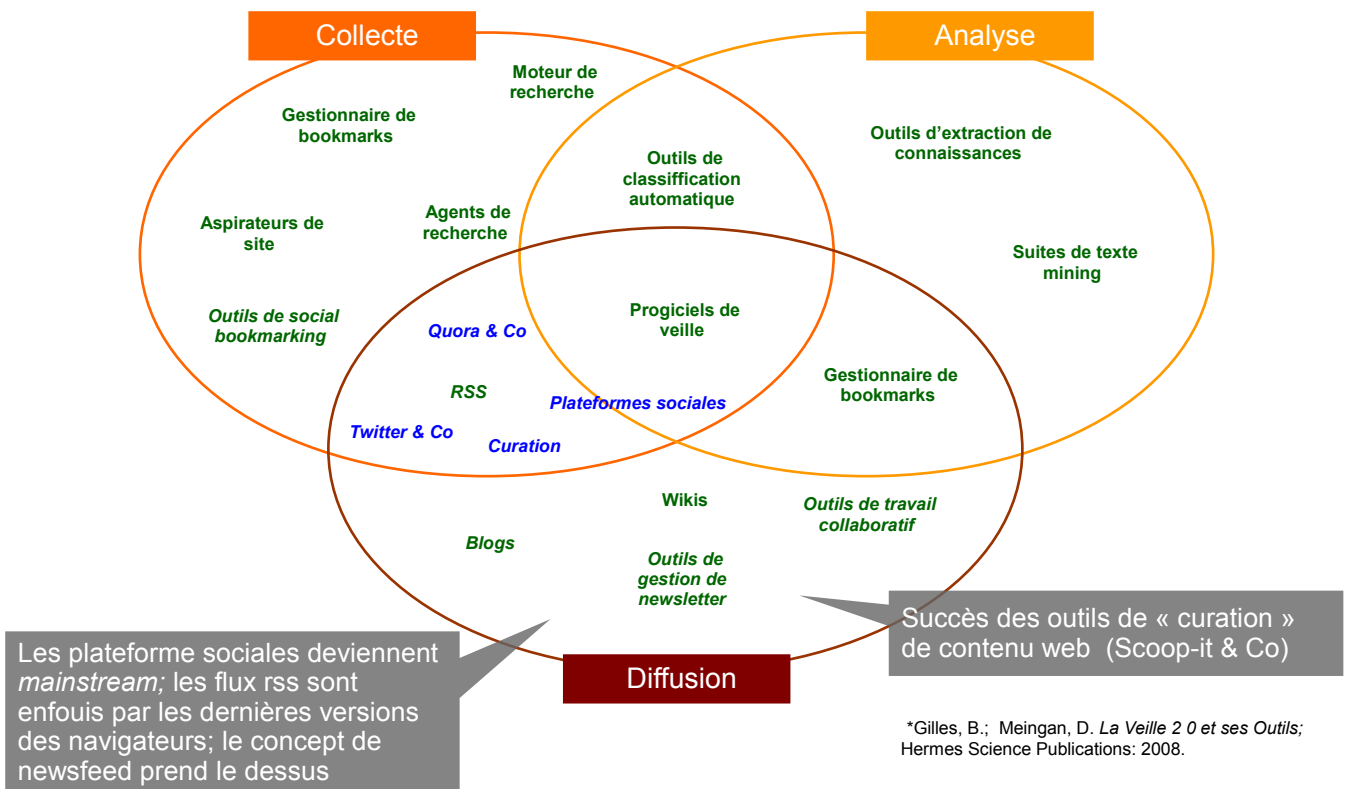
Collecte

Analyse

Moteur de recherche

Gestionnaire de bookmarks

Outils d'extraction de connaissances

Outils de classification automatique

Aspirateurs de site

Agents de recherche

Suites de texte mining

Outils de social bookmarking

Quora & Co

Progiciels de veille

RSS

Plateformes sociales

Gestionnaire de bookmarks

Twitter & Co

Curation

Wikis

Outils de travail collaboratif

Blogs

Outils de gestion de newsletter

Succès des outils de « curation » de contenu web (Scoop-it & Co)

Les plateforme sociales deviennent *mainstream;* les flux rss sont enfouis par les dernières versions des navigateurs; le concept de newsfeed prend le dessus

Diffusion

*Gilles, B.; Meingan, D. *La Veille 2 0 et ses Outils;* Hermes Science Publications: 2008.